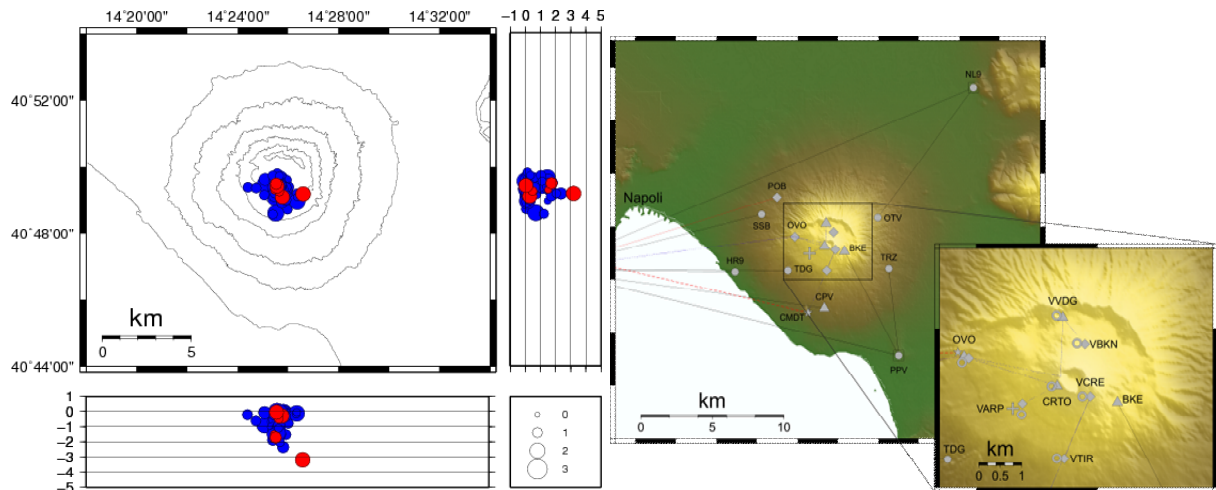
14°20'00" 14°24'00" 14°28'00" 14°32'00"

−1 0 1 2 3 4 5

40°52'00"

40°48'00"

40°44'00"

km

0 5

1
0
−1
−2
−3
−4
−5

0
1
2
3

NL9

POB

Napoli

SSB

OVO

OTV

BKE

HR9

TDG

TRZ

CPV

CMDT

PPV

km

0 5 10

VVDG

OVO

VBKN

VCRE

VARP

CRTO

BKE

TDG

km

0 0.5 1

VTIR